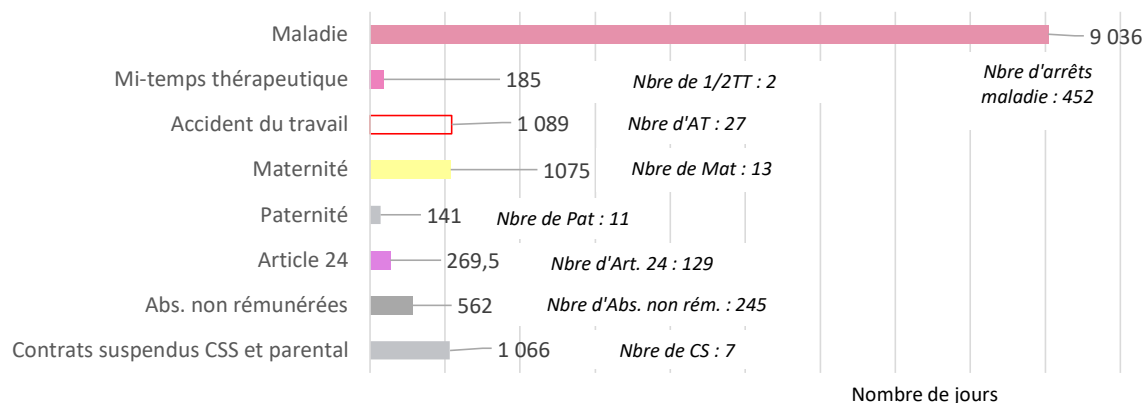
Maladie
9 036
Nbre d'arrêts maladie : 452

Mi-temps thérapeutique
185
Nbre de 1/2TT : 2

Accident du travail
1 089
Nbre d'AT : 27

Maternité
1075
Nbre de Mat : 13

Paternité
141
Nbre de Pat : 11

Article 24
269,5
Nbre d'Art. 24 : 129

Abs. non rémunérées
562
Nbre d'Abs. non rém. : 245

Contrats suspendus CSS et parental
1 066
Nbre de CS : 7

Nombre de jours